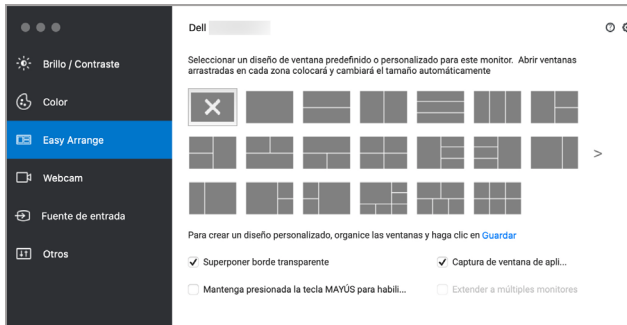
Brillo / Contraste

Color

Easy Arrange

Webcam

Fuente de entrada

Otros

Dell

Seleccionar un diseño de ventana predefinido o personalizado para este monitor. Abrir ventanas arrastradas en cada zona colocará y cambiará el tamaño automáticamente

>

Para crear un diseño personalizado, organice las ventanas y haga clic en Guardar

Superponer borde transparente

Captura de ventana de apli...

Mantenga presionada la tecla MAYÚS para habili...

Extender a múltiples monitores